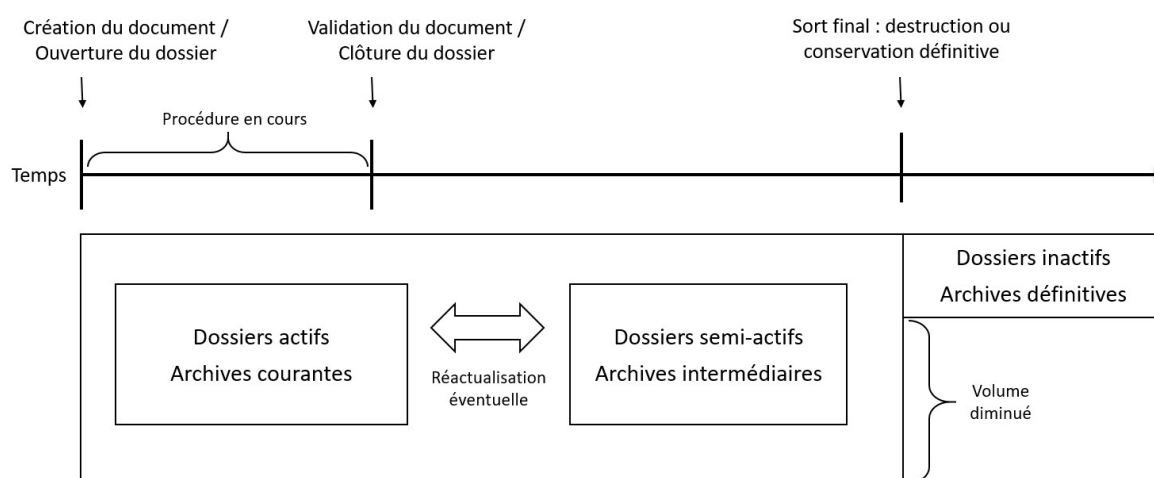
Création du document /
Ouverture du dossier

Validation du document /
Clôture du dossier

Sort final : destruction ou
conservation définitive

Procédure en cours

Temps

Dossiers actifs
Archives courantes

Réactualisation
éventuelle

Dossiers semi-actifs
Archives intermédiaires

Dossiers inactifs
Archives définitives

Volume
diminué